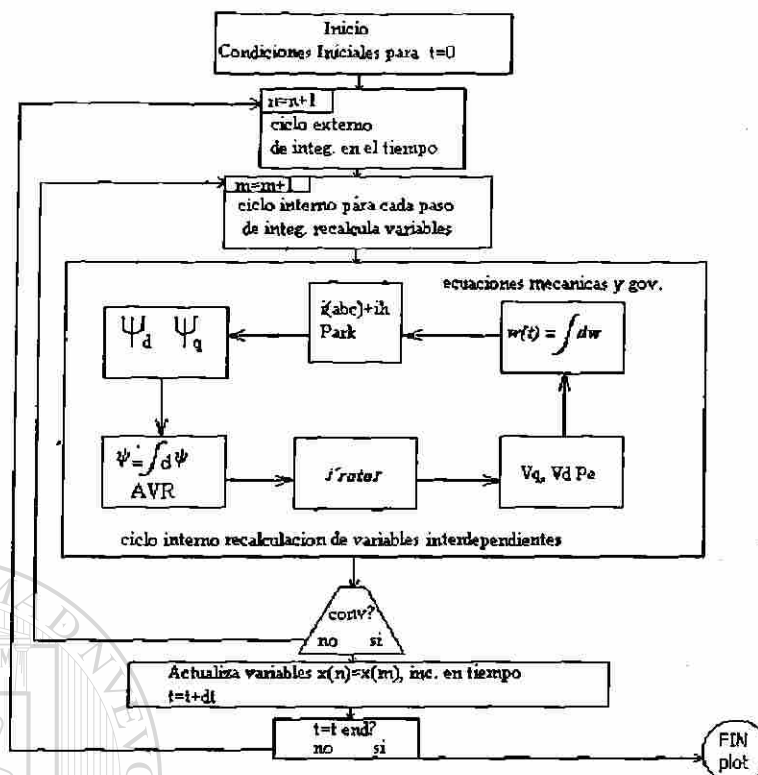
Inicio
Condiciones Iniciales para t=0

n=n+1
ciclo externo
de integ. en el tiempo

m=m+1
ciclo interno para cada paso
de integ. recalcula variables

ecuaciones mecanicas y gov.

$\Psi_d$ $\Psi_q$

i(abc)+ih
Park

$w(t) = \int dw$

$\psi = \int d\psi$
AVR

i rotor

Vq, Vd Pe

ciclo interno recalculacion de variables interdependientes

conv?
no si

Actualiza variables x(n)=x(m), inc. en tiempo
t=t+dt

t=t end?
no si

FIN
plot